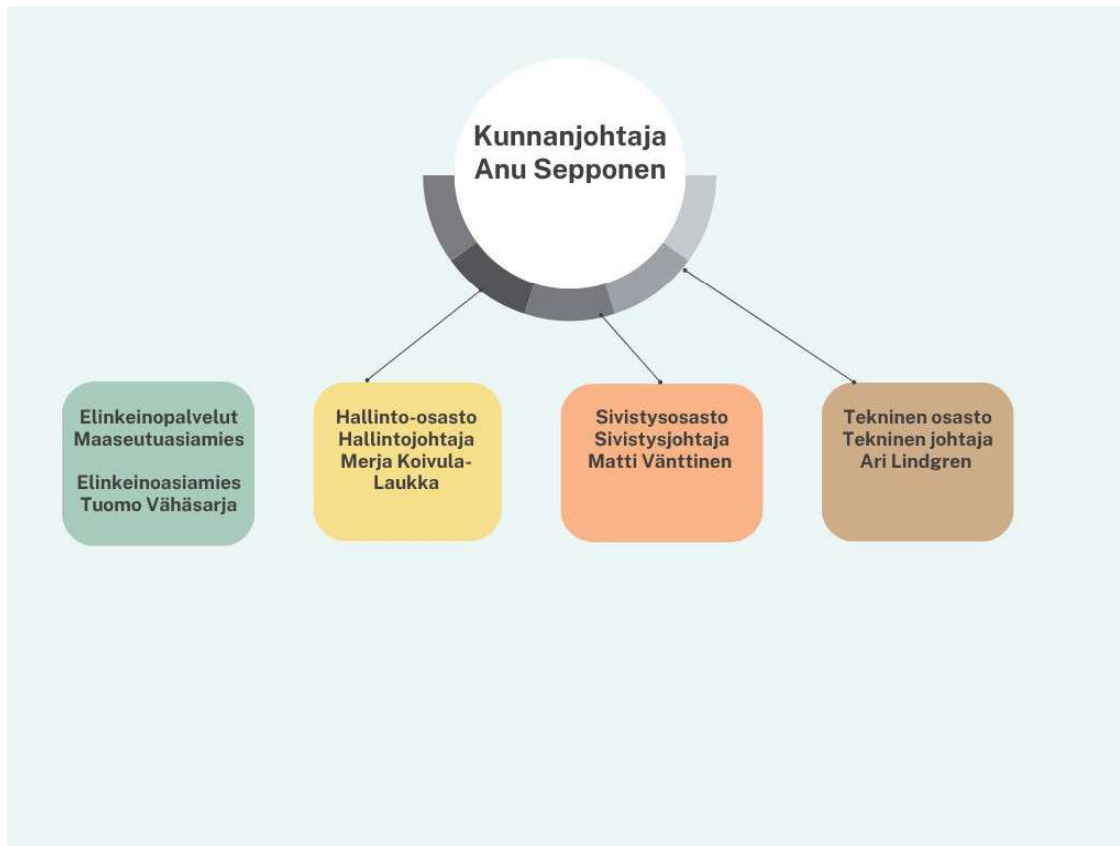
Kunnanjohtaja
Anu Sepponen

Elinkeinopalvelut
Maaseutuasiamies

Elinkeinoasiamies
Tuomo Vähäsarja

Hallinto-osasto
Hallintojohtaja
Merja Koivula-Laukka

Sivistysosasto
Sivistysjohtaja
Matti Vänttinen

Tekninen osasto
Tekninen johtaja
Ari Lindgren